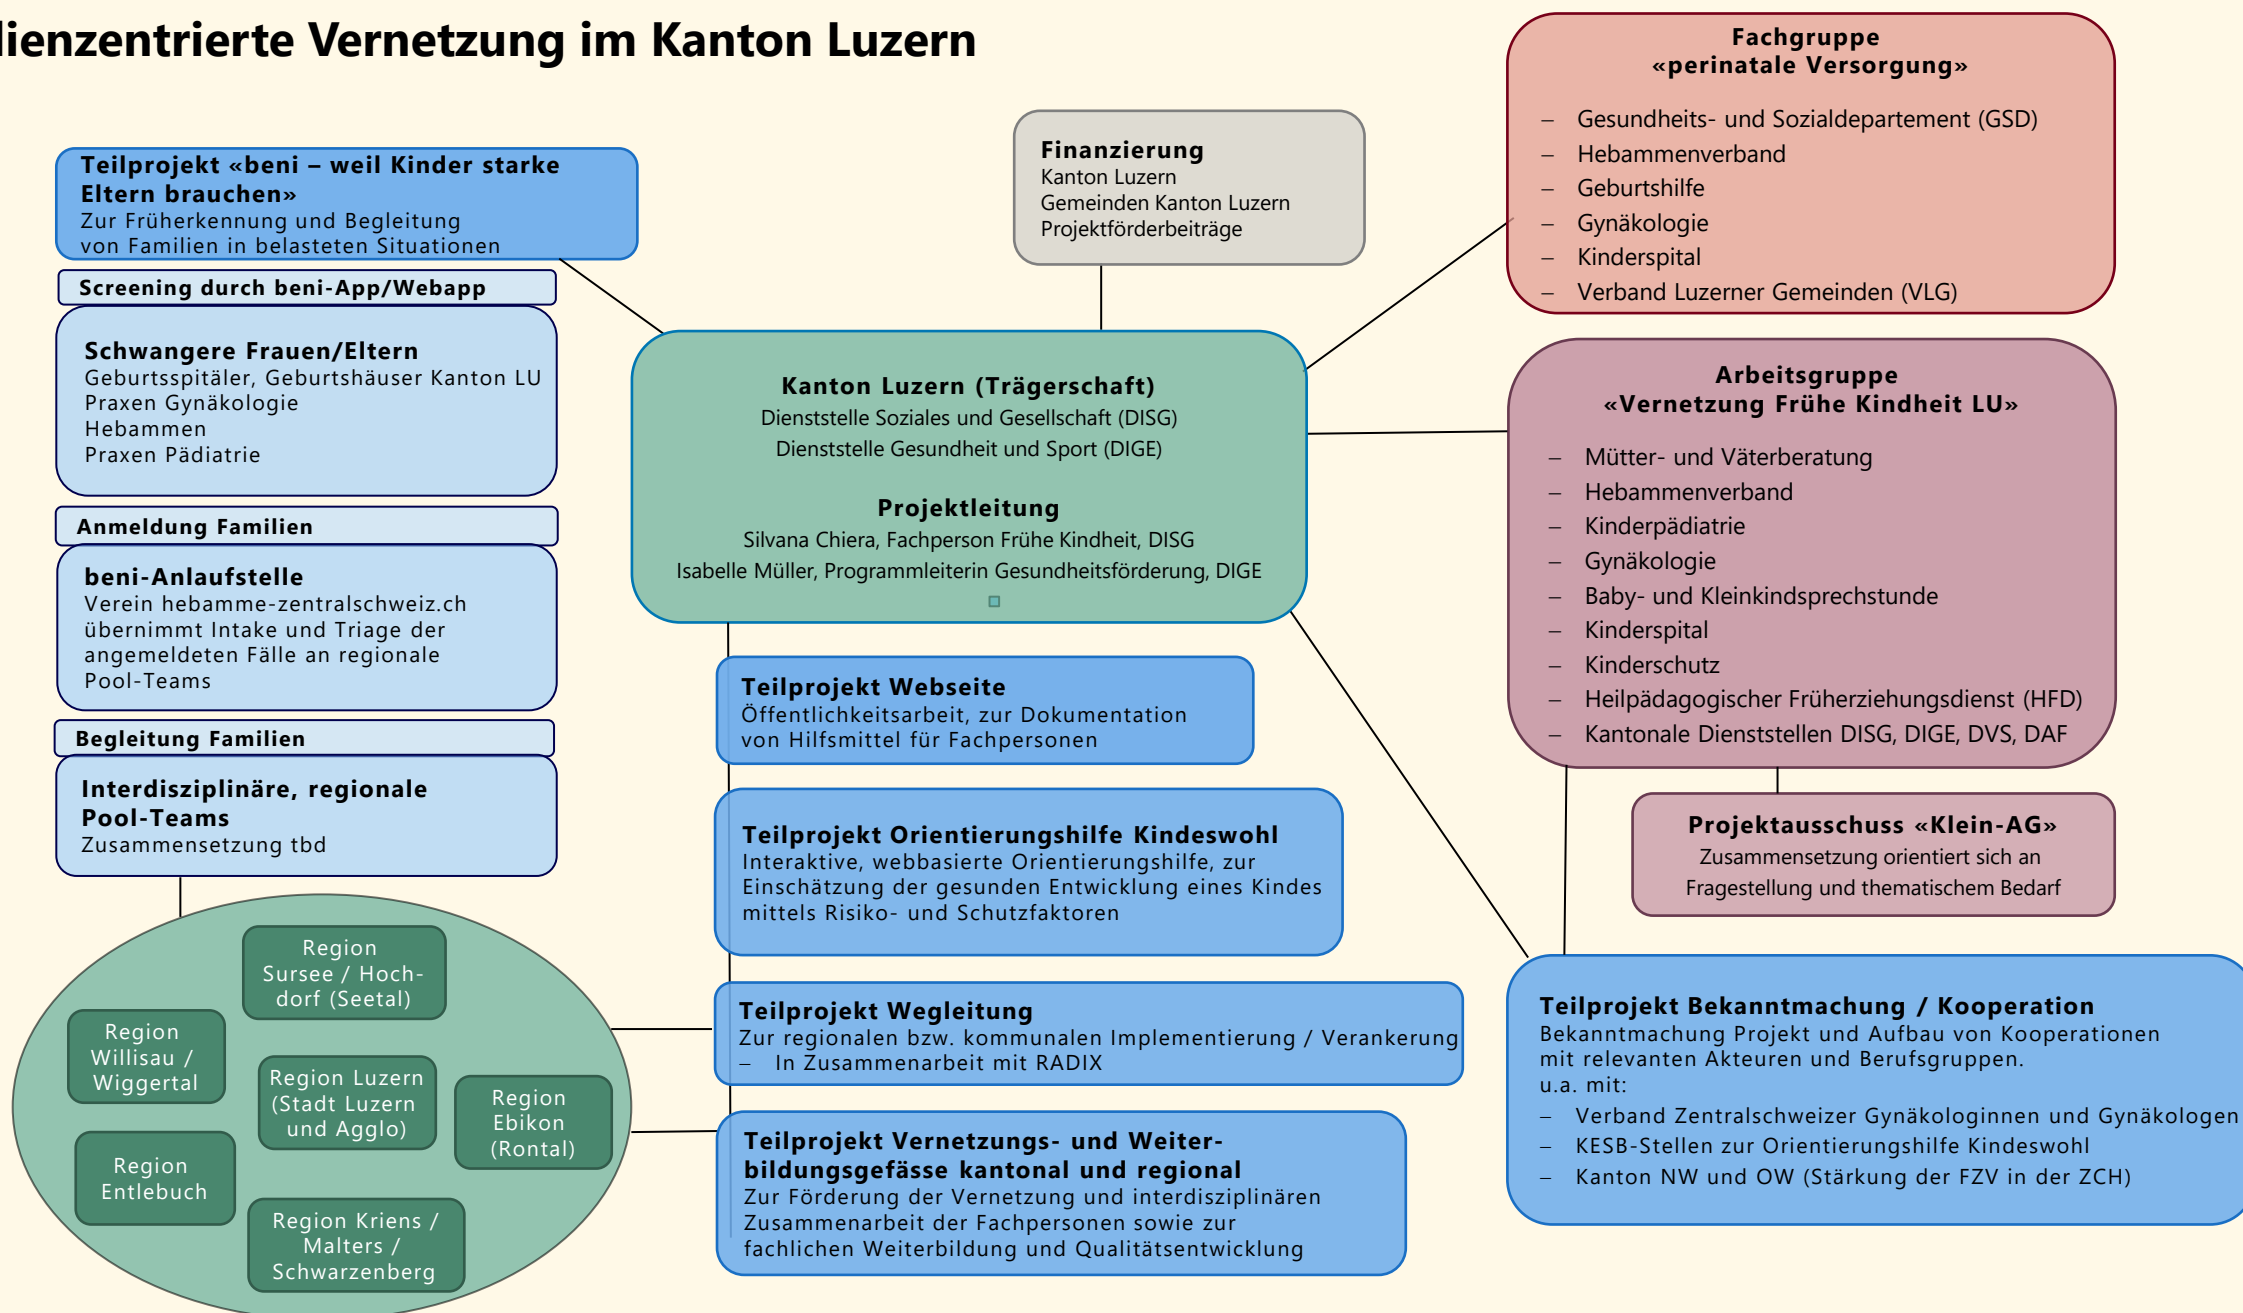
lienzentrierte Vernetzung im Kanton Luzern

Teilprojekt «beni – weil Kinder starke Eltern brauchen»
Zur Früherkennung und Begleitung von Familien in belasteten Situationen

Screening durch beni-App/Webapp

Schwangere Frauen/Eltern
Geburtsspitäler, Geburtshäuser Kanton LU
Praxen Gynäkologie
Hebammen
Praxen Pädiatrie

Anmeldung Familien

beni-Anlaufstelle
Verein hebamme-zentralschweiz.ch übernimmt Intake und Triage der angemeldeten Fälle an regionale Pool-Teams

Begleitung Familien

Interdisziplinäre, regionale Pool-Teams
Zusammensetzung tbd

Region Sursee / Hochdorf (Seetal)
Region Willisau / Wiggertal
Region Luzern (Stadt Luzern und Agglo)
Region Ebikon (Rontal)
Region Entlebuch
Region Kriens / Malters / Schwarzenberg

Finanzierung
Kanton Luzern
Gemeinden Kanton Luzern
Projektförderbeiträge

Kanton Luzern (Trägerschaft)
Dienststelle Soziales und Gesellschaft (DISG)
Dienststelle Gesundheit und Sport (DIGE)

Projektleitung
Silvana Chiera, Fachperson Frühe Kindheit, DISG
Isabelle Müller, Programmleiterin Gesundheitsförderung, DIGE

Teilprojekt Webseite
Öffentlichkeitsarbeit, zur Dokumentation von Hilfsmittel für Fachpersonen

Teilprojekt Orientierungshilfe Kindeswohl
Interaktive, webbasierte Orientierungshilfe, zur Einschätzung der gesunden Entwicklung eines Kindes mittels Risiko- und Schutzfaktoren

Teilprojekt Wegleitung
Zur regionalen bzw. kommunalen Implementierung / Verankerung
– In Zusammenarbeit mit RADIX

Teilprojekt Vernetzungs- und Weiterbildungsgefässe kantonal und regional
Zur Förderung der Vernetzung und interdisziplinären Zusammenarbeit der Fachpersonen sowie zur fachlichen Weiterbildung und Qualitätsentwicklung

Fachgruppe «perinatale Versorgung»
– Gesundheits- und Sozialdepartement (GSD)
– Hebammenverband
– Geburtshilfe
– Gynäkologie
– Kinderspital
– Verband Luzerner Gemeinden (VLG)

Arbeitsgruppe «Vernetzung Frühe Kindheit LU»
– Mütter- und Väterberatung
– Hebammenverband
– Kinderpädiatrie
– Gynäkologie
– Baby- und Kleinkindsprechstunde
– Kinderspital
– Kinderschutz
– Heilpädagogischer Früherziehungsdienst (HFD)
– Kantonale Dienststellen DISG, DIGE, DVS, DAF

Projektausschuss «Klein-AG»
Zusammensetzung orientiert sich an Fragestellung und thematischem Bedarf

Teilprojekt Bekanntmachung / Kooperation
Bekanntmachung Projekt und Aufbau von Kooperationen mit relevanten Akteuren und Berufsgruppen.
u.a. mit:
– Verband Zentralschweizer Gynäkologinnen und Gynäkologen
– KESB-Stellen zur Orientierungshilfe Kindeswohl
– Kanton NW und OW (Stärkung der FZV in der ZCH)